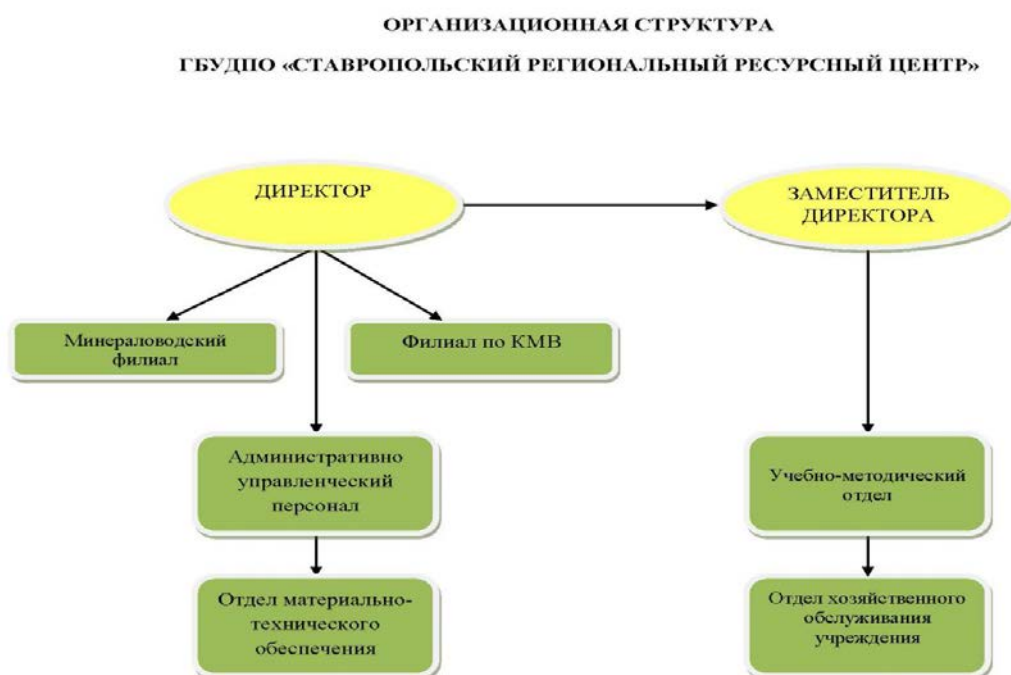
ОРГАНИЗАЦИОННАЯ СТРУКТУРА

ГБУДПО «СТАВРОПОЛЬСКИЙ РЕГИОНАЛЬНЫЙ РЕСУРСНЫЙ ЦЕНТР»

ДИРЕКТОР

ЗАМЕСТИТЕЛЬ ДИРЕКТОРА

Минераловодский филиал

Филиал по КМВ

Административно управленческий персонал

Отдел материально-технического обеспечения

Учебно-методический отдел

Отдел хозяйственного обслуживания учреждения